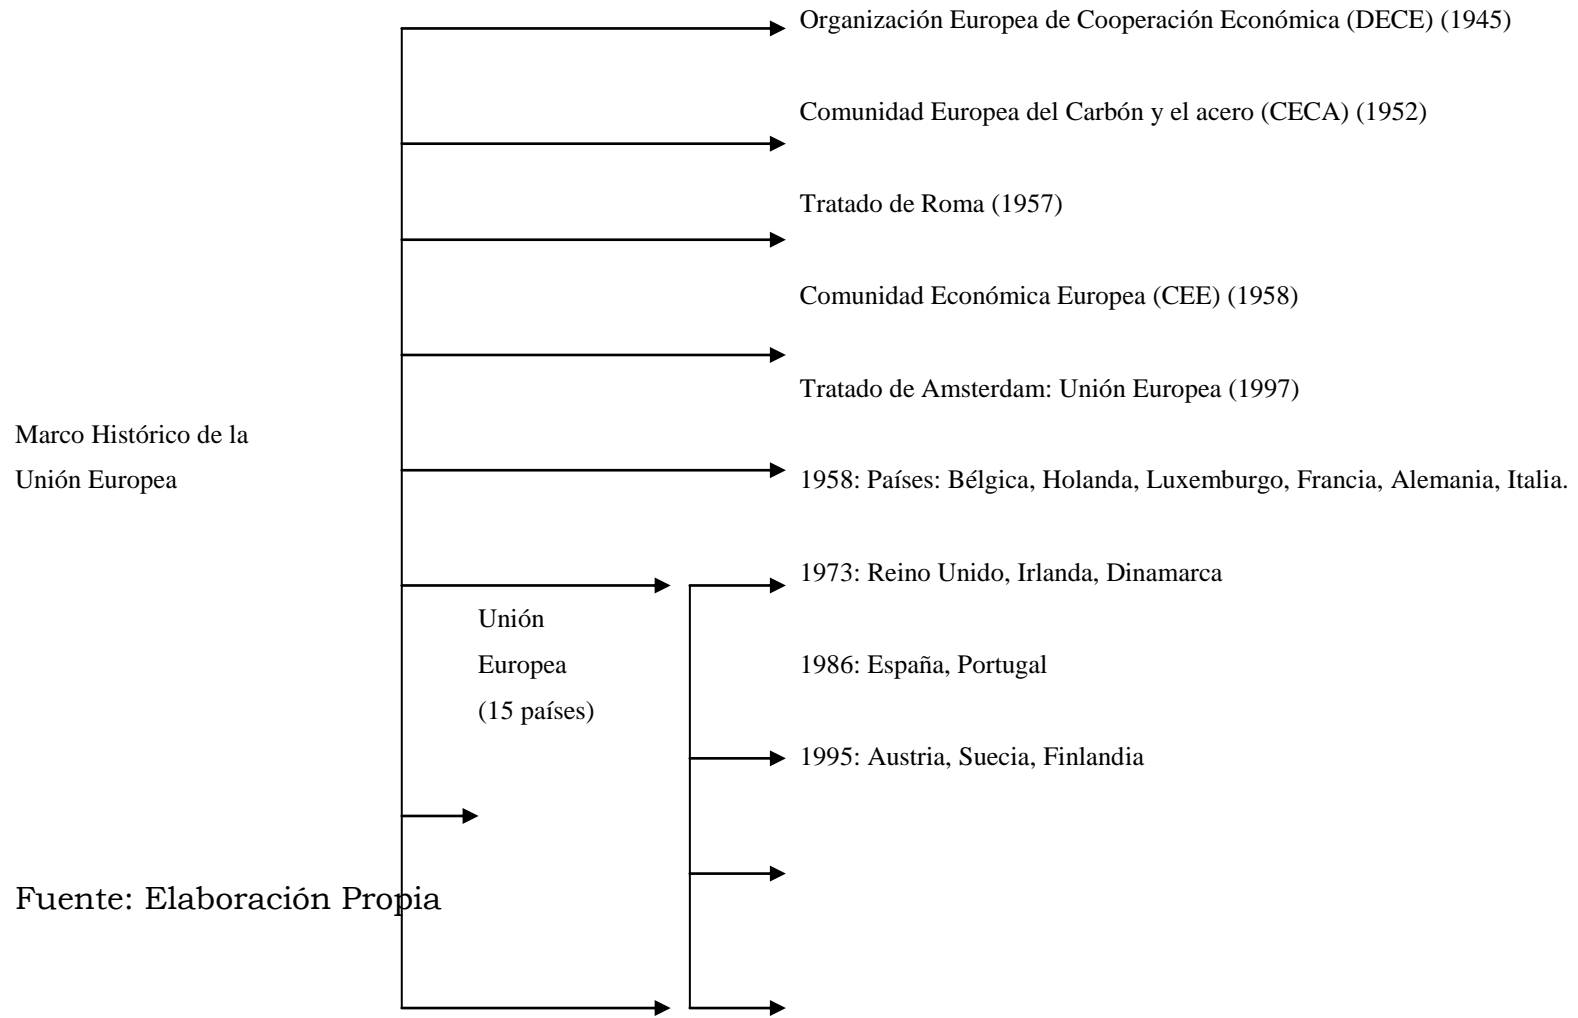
Marco Histórico de la Unión Europea

Organización Europea de Cooperación Económica (DECE) (1945)

Comunidad Europea del Carbón y el acero (CECA) (1952)

Tratado de Roma (1957)

Comunidad Económica Europea (CEE) (1958)

Tratado de Amsterdam: Unión Europea (1997)

1958: Países: Bélgica, Holanda, Luxemburgo, Francia, Alemania, Italia.

Unión Europea (15 países)

1973: Reino Unido, Irlanda, Dinamarca

1986: España, Portugal

1995: Austria, Suecia, Finlandia

Fuente: Elaboración Propia